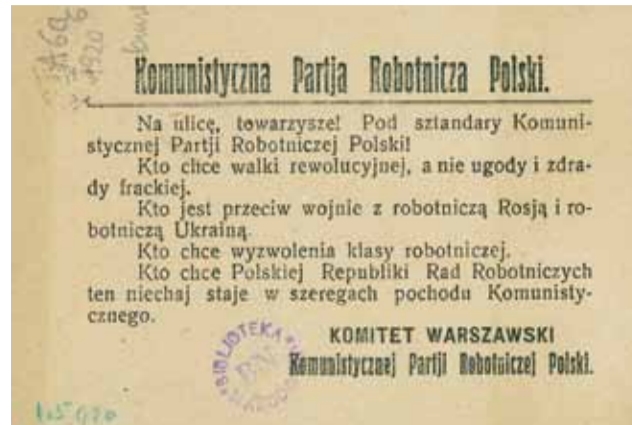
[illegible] 1920

Komunistyczna Partja Robotnicza Polski.

Na ulicę, towarzysze! Pod sztandary Komunistycznej Partji Robotniczej Polski!

Kto chce walki rewolucyjnej, a nie ugody i zdrady frackiej.

Kto jest przeciw wojnie z robotniczą Rosją i robotniczą Ukrainą.

Kto chce wyzwolenia klasy robotniczej.

Kto chce Polskiej Republiki Rad Robotniczych ten niechaj staje w szeregach pochodu Komunistycznego.

KOMITET WARSZAWSKI
Komunistycznej Partji Robotniczej Polski.

BIBLIOTEKA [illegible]

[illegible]